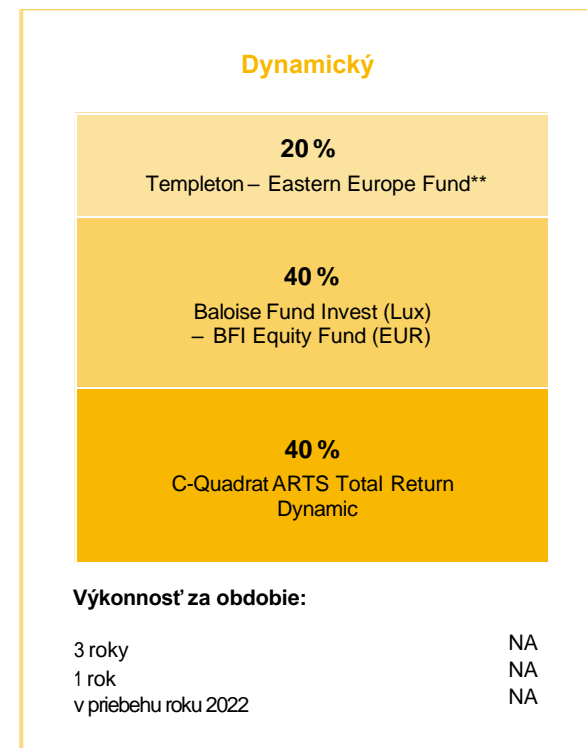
Dynamický

20 %
Templeton – Eastern Europe Fund**

40 %
Baloise Fund Invest (Lux) – BFI Equity Fund (EUR)

40 %
C-Quadrat ARTS Total Return Dynamic

Výkonnosť za obdobie:

| | |
|---|---|
| 3 roky | NA |
| 1 rok | NA |
| v priebehu roku 2022 | NA |